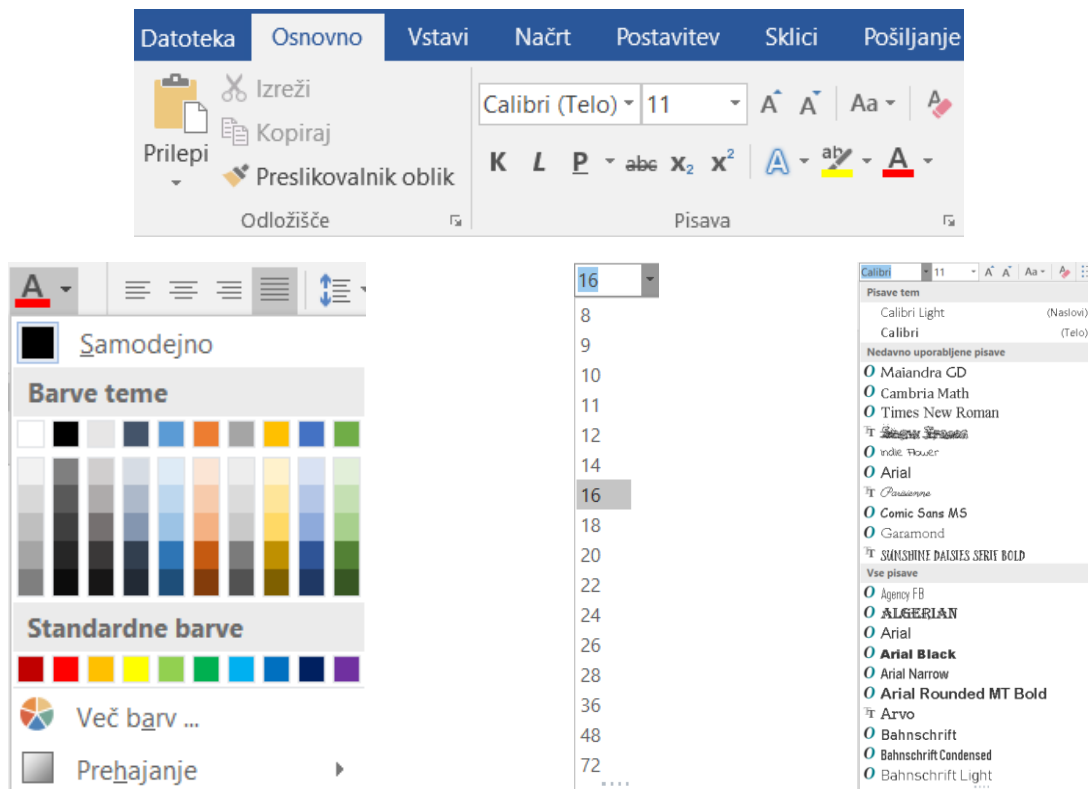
Datoteka Osnovno Vstavi Načrt Postavitev Sklici Pošiljanje

Prilepi
Izreži
Kopiraj
Preslikovalnik oblik
Odložišče

Calibri (Telo) 11
Aa
K L P abc $x_2$ $x^2$
Pisava

Samodejno
Barve teme
Standardne barve
Več barv ...
Prehajanje

16
8
9
10
11
12
14
16
18
20
22
24
26
28
36
48
72

Calibri 11
Pisave tem
Calibri Light (Naslovi)
Calibri (Telo)
Nedavno uporabljene pisave
Maiandra GD
Cambria Math
Times New Roman
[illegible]
Indie Flower
Arial
Parisienne
Comic Sans MS
Garamond
SUNSHINE DAISIES SERIF BOLD
Vse pisave
Agency FB
ALGERIAN
Arial
Arial Black
Arial Narrow
Arial Rounded MT Bold
Arvo
Bahnschrift
Bahnschrift Condensed
Bahnschrift Light